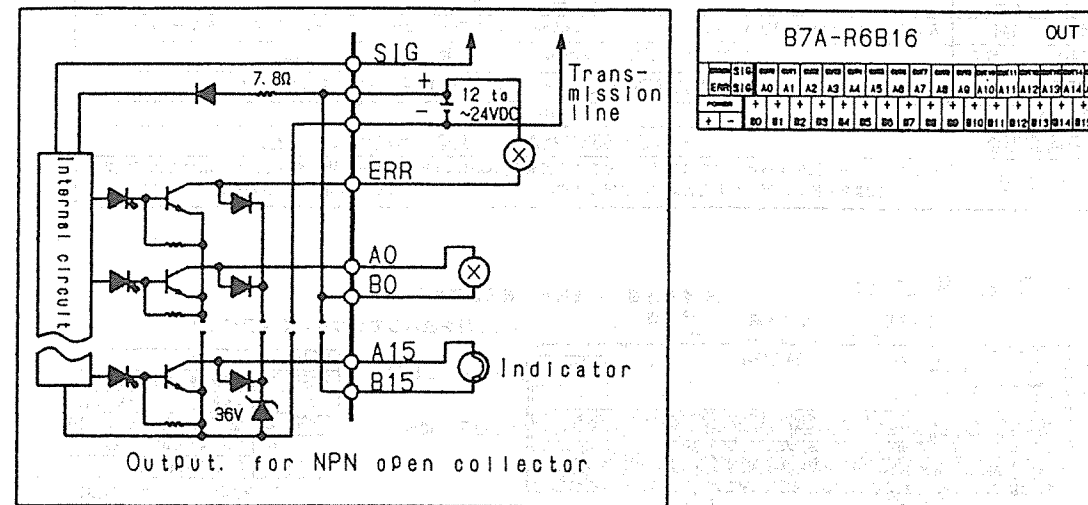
SIG
7.8Ω
+
12 to ~24VDC
−
Trans-mission line
Internal circuit
ERR
A0
B0
A15
B15
Indicator
36V
Output for NPN open collector

B7A-R6B16
OUT

| SIG | A0 | A1 | A2 | A3 | A4 | A5 | A6 | A7 | A8 | A9 | A10 | A11 | A12 | A13 | A14 | A15 |
|---|---|---|---|---|---|---|---|---|---|---|---|---|---|---|---|---|
| ERR SIG | A0 | A1 | A2 | A3 | A4 | A5 | A6 | A7 | A8 | A9 | A10 | A11 | A12 | A13 | A14 | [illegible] |
| POWER + − | + B0 | + B1 | + B2 | + B3 | + B4 | + B5 | + B6 | + B7 | + B8 | + B9 | + B10 | + B11 | + B12 | + B13 | + B14 | + B15 |